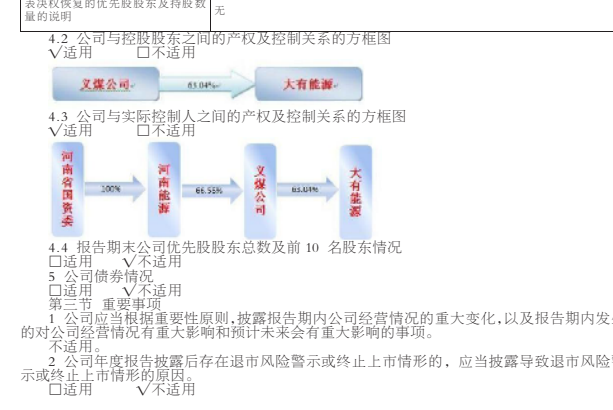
| 表决权恢复的优先股股东及持股数量的说明 | 无 |
|---|---|

4.2 公司与控股股东之间的产权及控制关系的方框图
√适用 □不适用

义煤公司
83.04%
大有能源

4.3 公司与实际控制人之间的产权及控制关系的方框图
√适用 □不适用

河南省国资委
100%
河南能源
66.55%
义煤公司
83.04%
大有能源

4.4 报告期末公司优先股股东总数及前 10 名股东情况
□适用 √不适用
5 公司债券情况
□适用 √不适用
第三节 重要事项
1 公司应当根据重要性原则,披露报告期内公司经营情况的重大变化,以及报告期内发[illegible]的对公司经营情况有重大影响和预计未来会有重大影响的事项。
不适用。
2 公司年度报告披露后存在退市风险警示或终止上市情形的，应当披露导致退市风险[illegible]示或终止上市情形的原因。
□适用 √不适用